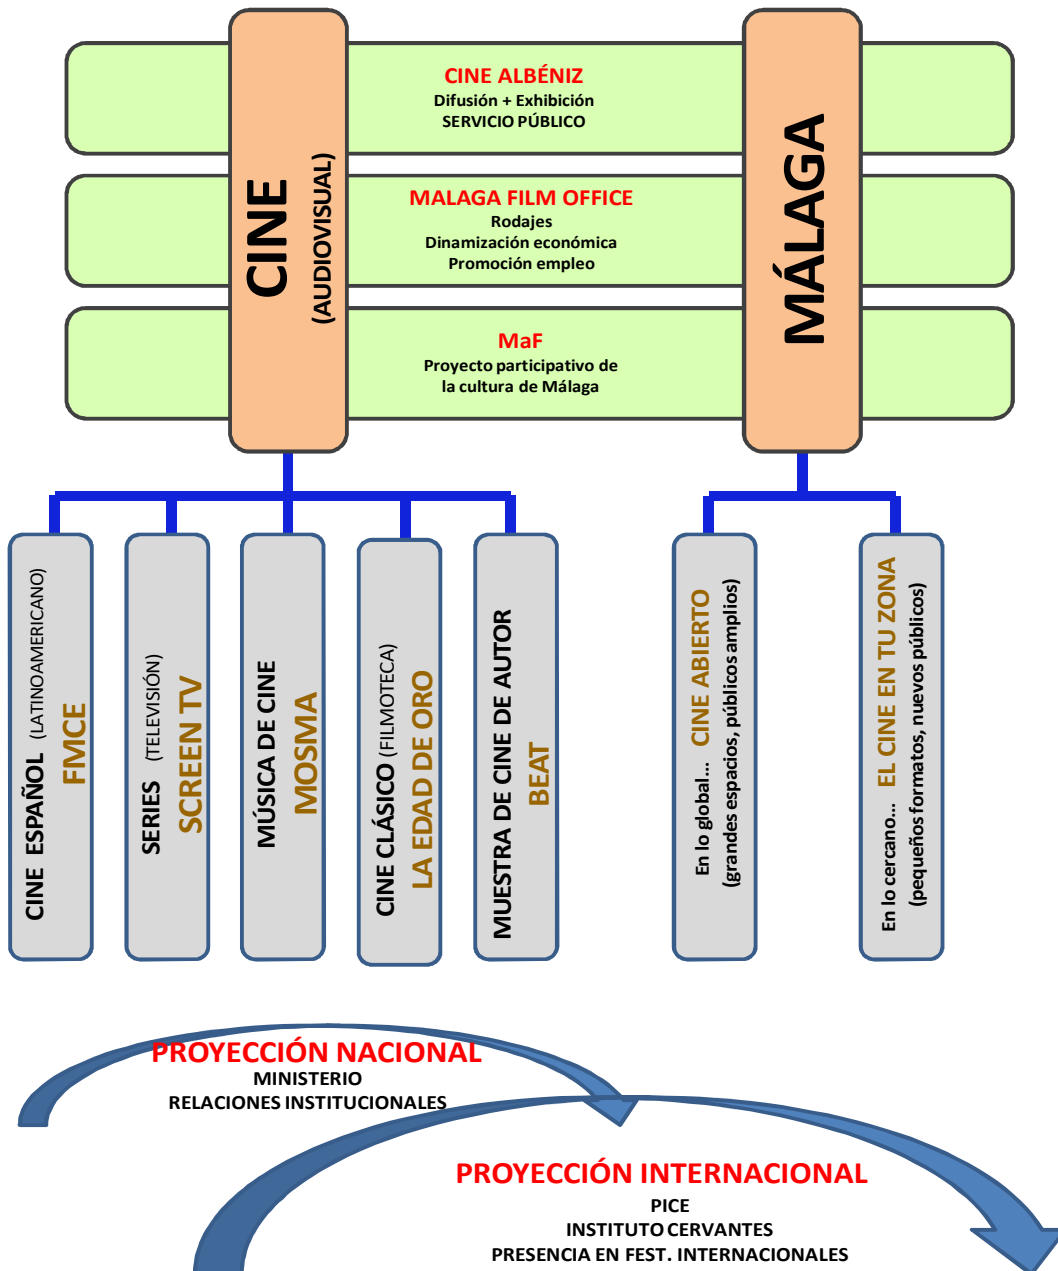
CINE (AUDIOVISUAL)

MÁLAGA

CINE ALBÉNIZ
Difusión + Exhibición
SERVICIO PÚBLICO

MALAGA FILM OFFICE
Rodajes
Dinamización económica
Promoción empleo

MaF
Proyecto participativo de la cultura de Málaga

CINE ESPAÑOL (LATINOAMERICANO)
FMCE

SERIES (TELEVISIÓN)
SCREEN TV

MÚSICA DE CINE
MOSMA

CINE CLÁSICO (FILMOTECA)
LA EDAD DE ORO

MUESTRA DE CINE DE AUTOR
BEAT

En lo global... CINE ABIERTO
(grandes espacios, públicos amplios)

En lo cercano... EL CINE EN TU ZONA
(pequeños formatos, nuevos públicos)

PROYECCIÓN NACIONAL
MINISTERIO
RELACIONES INSTITUCIONALES

PROYECCIÓN INTERNACIONAL
PICE
INSTITUTO CERVANTES
PRESENCIA EN FEST. INTERNACIONALES